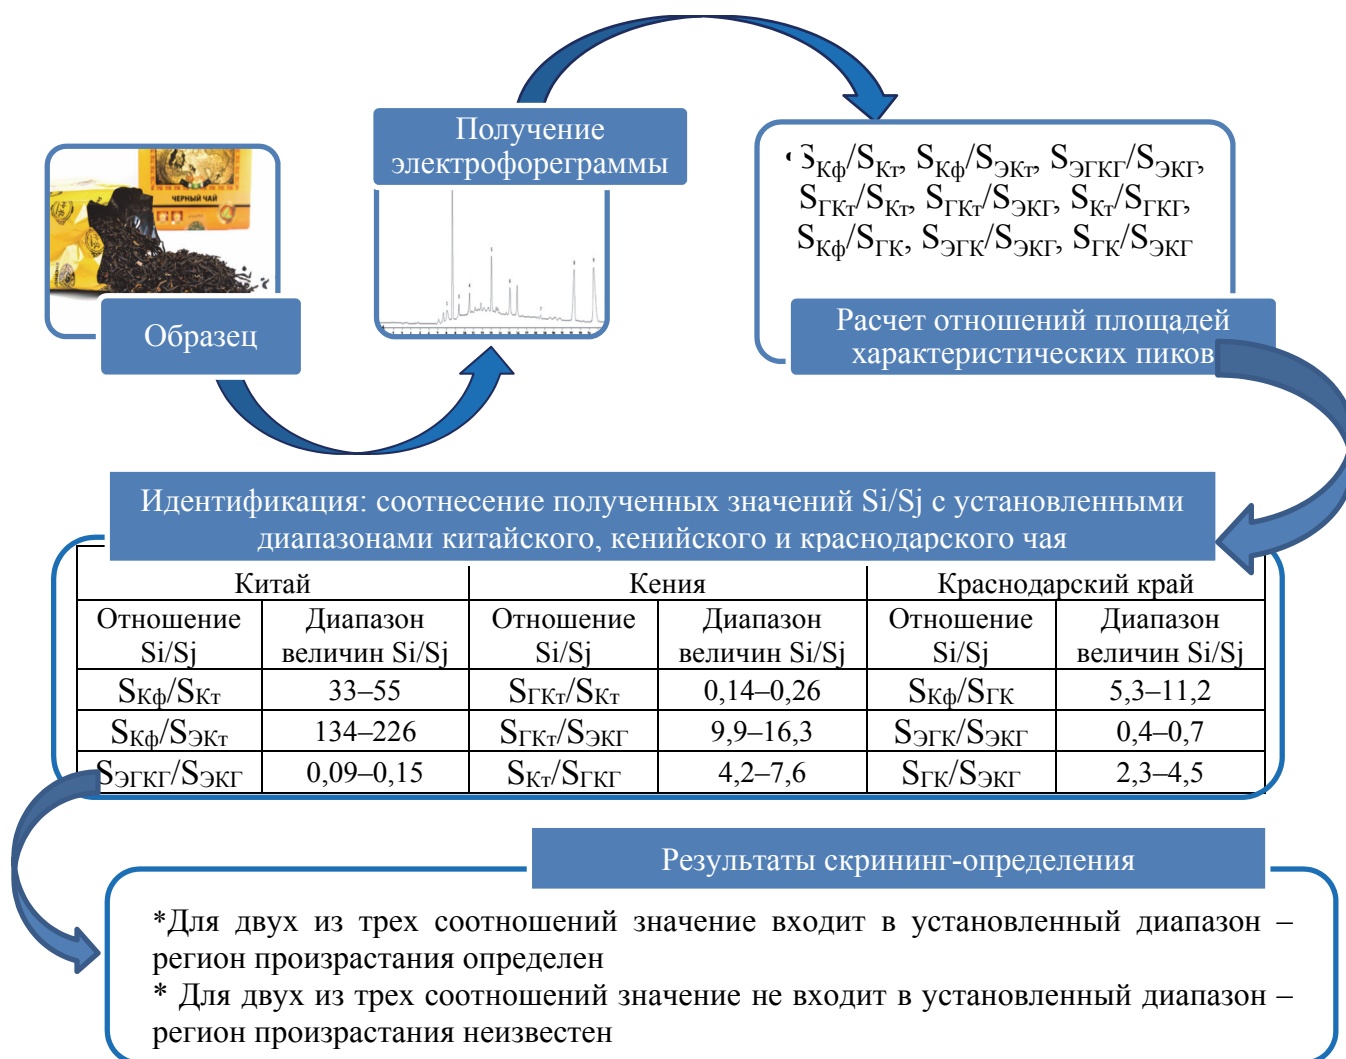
Образец

Получение электрофореграммы

$S_{Кф}/S_{Кт}$, $S_{Кф}/S_{ЭКт}$, $S_{ЭГКГ}/S_{ЭКГ}$, $S_{ГКт}/S_{Кт}$, $S_{ГКт}/S_{ЭКГ}$, $S_{Кт}/S_{ГКГ}$, $S_{Кф}/S_{ГК}$, $S_{ЭГК}/S_{ЭКГ}$, $S_{ГК}/S_{ЭКГ}$

Расчет отношений площадей характеристических пиков

Идентификация: соотнесение полученных значений Si/Sj с установленными диапазонами китайского, кенийского и краснодарского чая

| Китай | | Кения | | Краснодарский край | |
|---|---|---|---|---|---|
| Отношение Si/Sj | Диапазон величин Si/Sj | Отношение Si/Sj | Диапазон величин Si/Sj | Отношение Si/Sj | Диапазон величин Si/Sj |
| $S_{Кф}/S_{Кт}$ | 33–55 | $S_{ГКт}/S_{Кт}$ | 0,14–0,26 | $S_{Кф}/S_{ГК}$ | 5,3–11,2 |
| $S_{Кф}/S_{ЭКт}$ | 134–226 | $S_{ГКт}/S_{ЭКГ}$ | 9,9–16,3 | $S_{ЭГК}/S_{ЭКГ}$ | 0,4–0,7 |
| $S_{ЭГКГ}/S_{ЭКГ}$ | 0,09–0,15 | $S_{Кт}/S_{ГКГ}$ | 4,2–7,6 | $S_{ГК}/S_{ЭКГ}$ | 2,3–4,5 |

Результаты скрининг-определения

*Для двух из трех соотношений значение входит в установленный диапазон – регион произрастания определен
* Для двух из трех соотношений значение не входит в установленный диапазон – регион произрастания неизвестен